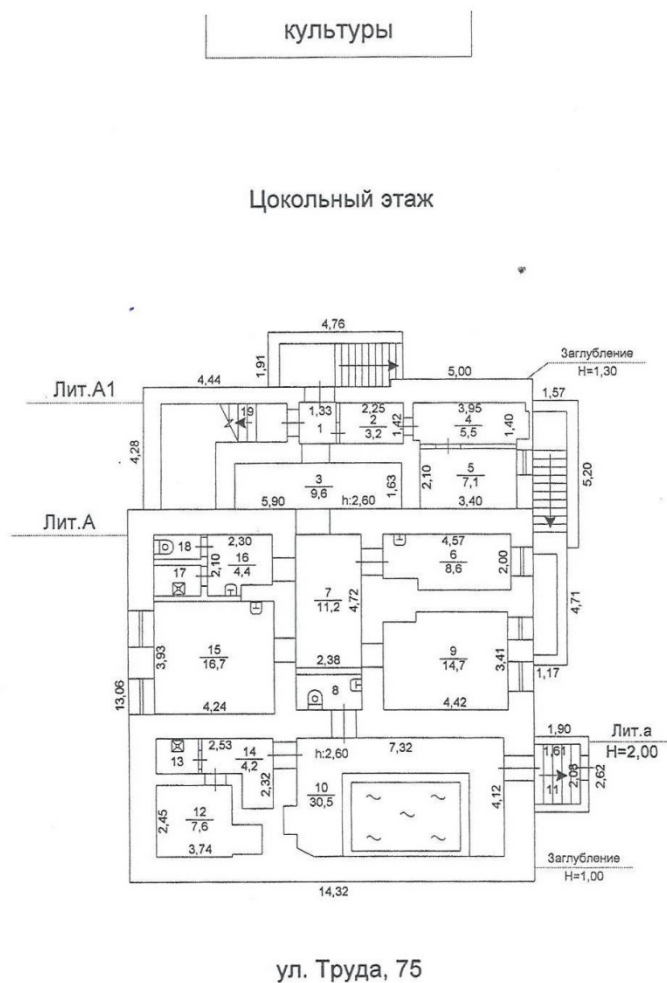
культуры

Цокольный этаж

4,76
1,91
4,44
5,00
Заглубление
Н=1,30
Лит.А1
19
1,33
1
2,25
$\frac{2}{3,2}$
1,42
3,95
$\frac{4}{5,5}$
1,40
1,57
4,28
2,10
$\frac{5}{7,1}$
3,40
5,20
$\frac{3}{9,6}$
h:2,60
1,63
5,90
Лит.А
18
2,30
2,10
$\frac{16}{4,4}$
17
4,57
$\frac{6}{8,6}$
2,00
$\frac{7}{11,2}$
4,72
4,71
$\frac{15}{16,7}$
3,93
2,38
$\frac{9}{14,7}$
3,41
1,17
13,06
4,24
8
4,42
1,90
Лит.а
Н=2,00
13
2,53
$\frac{14}{4,2}$
2,32
h:2,60
7,32
1,61
2,08
11
2,62
4,12
$\frac{10}{30,5}$
$\frac{12}{7,6}$
2,45
3,74
Заглубление
Н=1,00
14,32

ул. Труда, 75